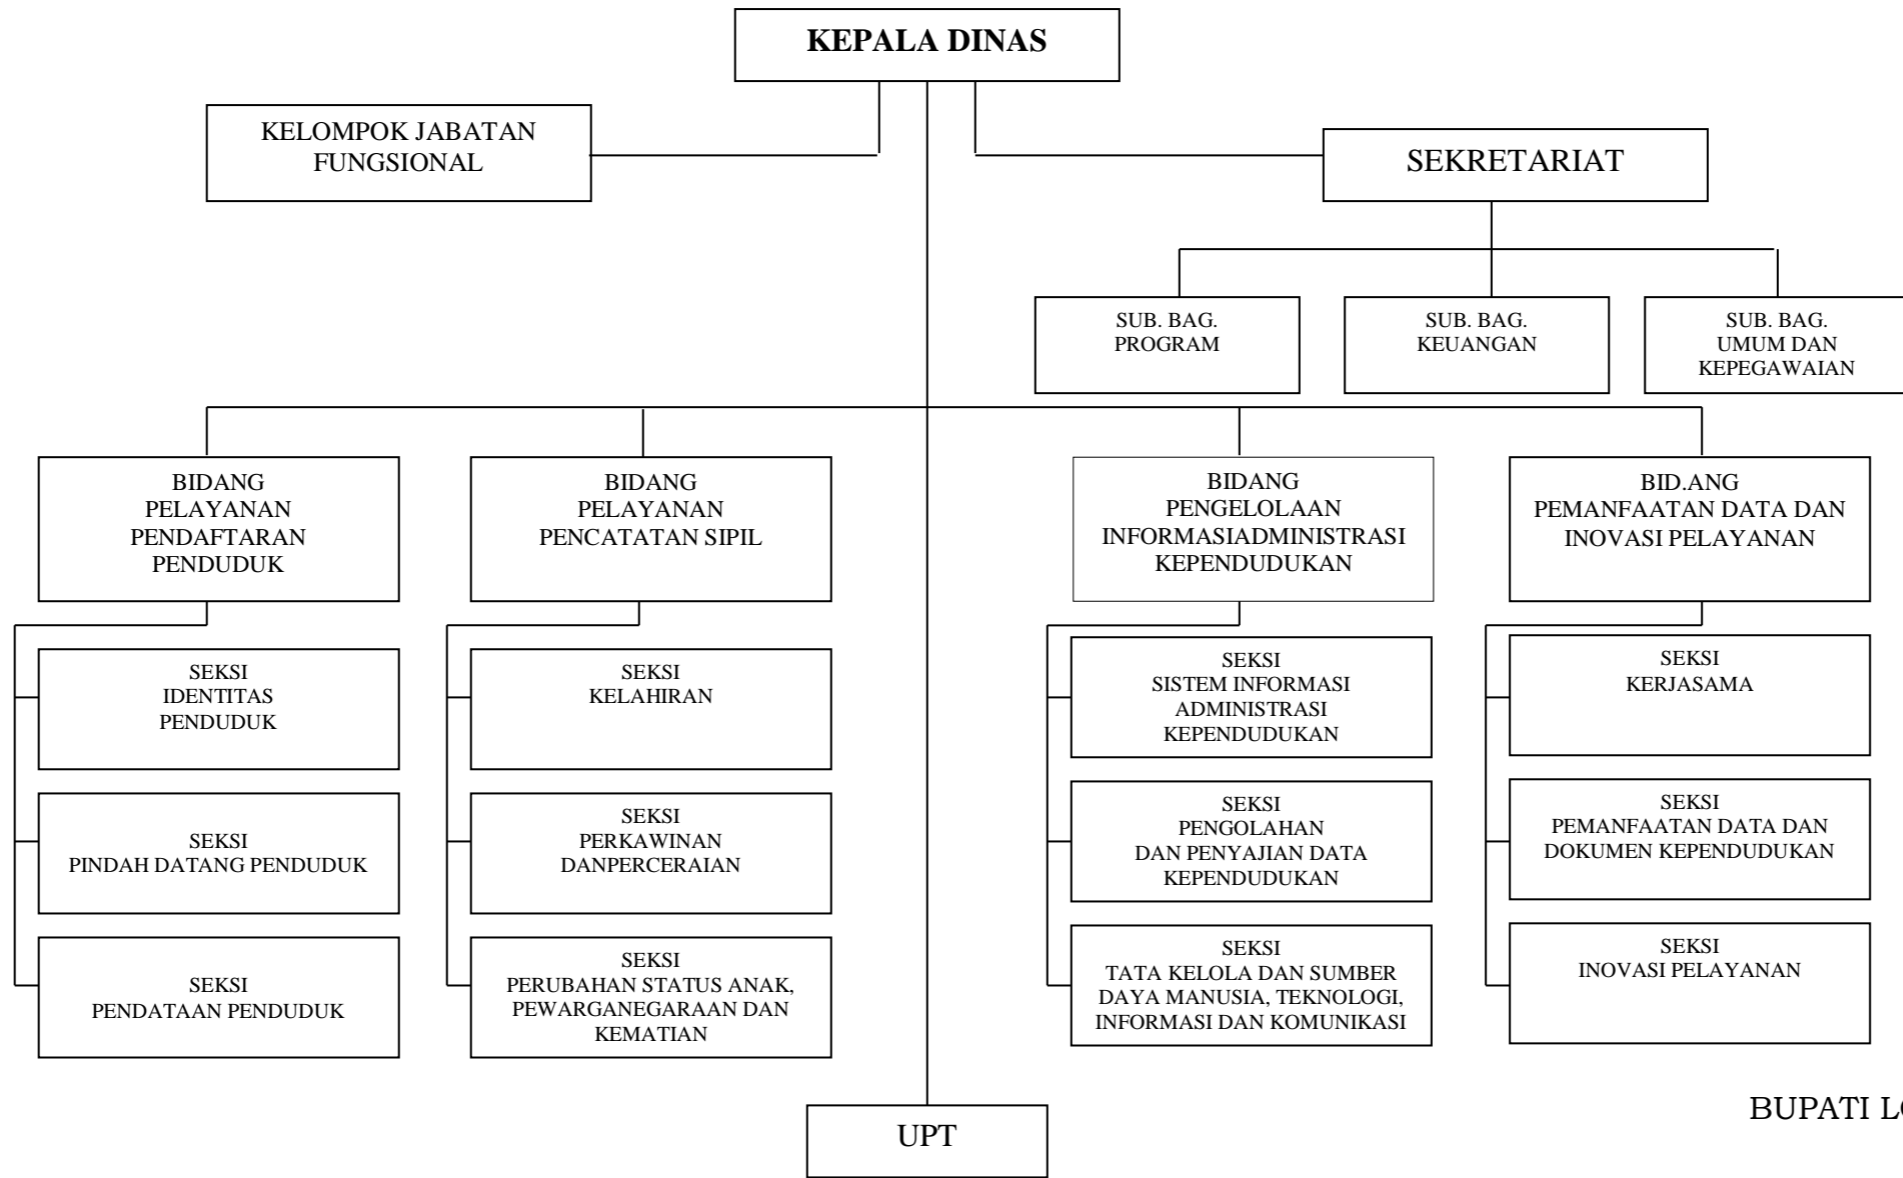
KEPALA DINAS

KELOMPOK JABATAN FUNGSIONAL

SEKRETARIAT

SUB. BAG. PROGRAM

SUB. BAG. KEUANGAN

SUB. BAG. UMUM DAN KEPEGAWAIAN

BIDANG PELAYANAN PENDAFTARAN PENDUDUK

SEKSI IDENTITAS PENDUDUK

SEKSI PINDAH DATANG PENDUDUK

SEKSI PENDATAAN PENDUDUK

BIDANG PELAYANAN PENCATATAN SIPIL

SEKSI KELAHIRAN

SEKSI PERKAWINAN DANPERCERAIAN

SEKSI PERUBAHAN STATUS ANAK, PEWARGANEGARAAN DAN KEMATIAN

BIDANG PENGELOLAAN INFORMASIADMINISTRASI KEPENDUDUKAN

SEKSI SISTEM INFORMASI ADMINISTRASI KEPENDUDUKAN

SEKSI PENGOLAHAN DAN PENYAJIAN DATA KEPENDUDUKAN

SEKSI TATA KELOLA DAN SUMBER DAYA MANUSIA, TEKNOLOGI, INFORMASI DAN KOMUNIKASI

BID.ANG PEMANFAATAN DATA DAN INOVASI PELAYANAN

SEKSI KERJASAMA

SEKSI PEMANFAATAN DATA DAN DOKUMEN KEPENDUDUKAN

SEKSI INOVASI PELAYANAN

UPT

BUPATI L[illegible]